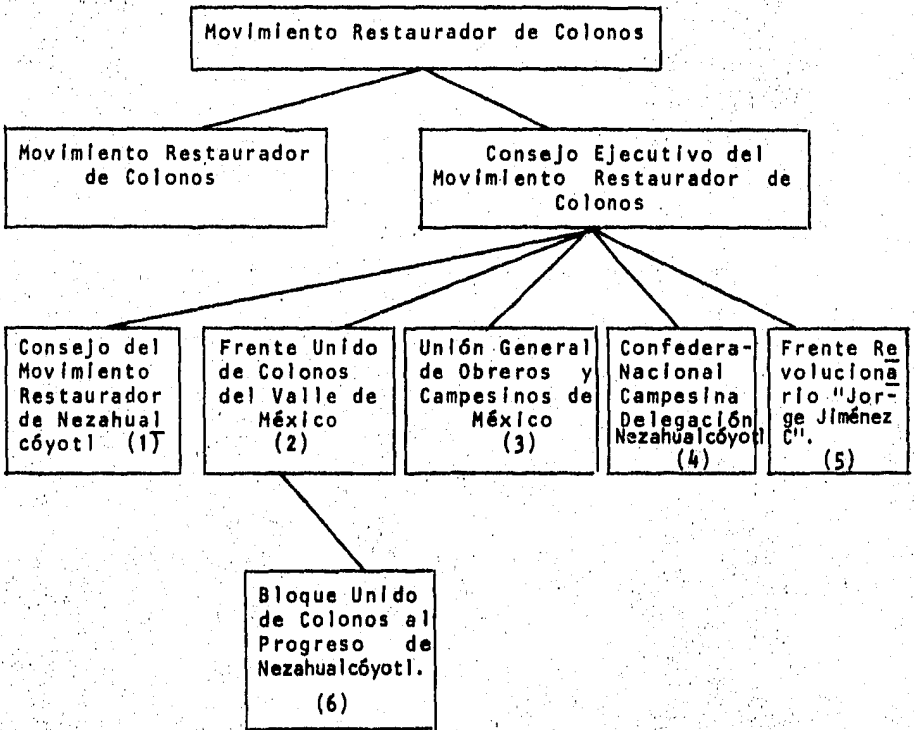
Movimiento Restaurador de Colonos

Movimiento Restaurador de Colonos

Consejo Ejecutivo del Movimiento Restaurador de Colonos

Consejo del Movimiento Restaurador de Nezahualcóyotl (1)

Frente Unido de Colonos del Valle de México (2)

Unión General de Obreros y Campesinos de México (3)

Confedera-Nacional Campesina Delegación Nezahualcóyotl (4)

Frente Revolucionario "Jorge Jiménez C". (5)

Bloque Unido de Colonos al Progreso de Nezahualcóyotl. (6)